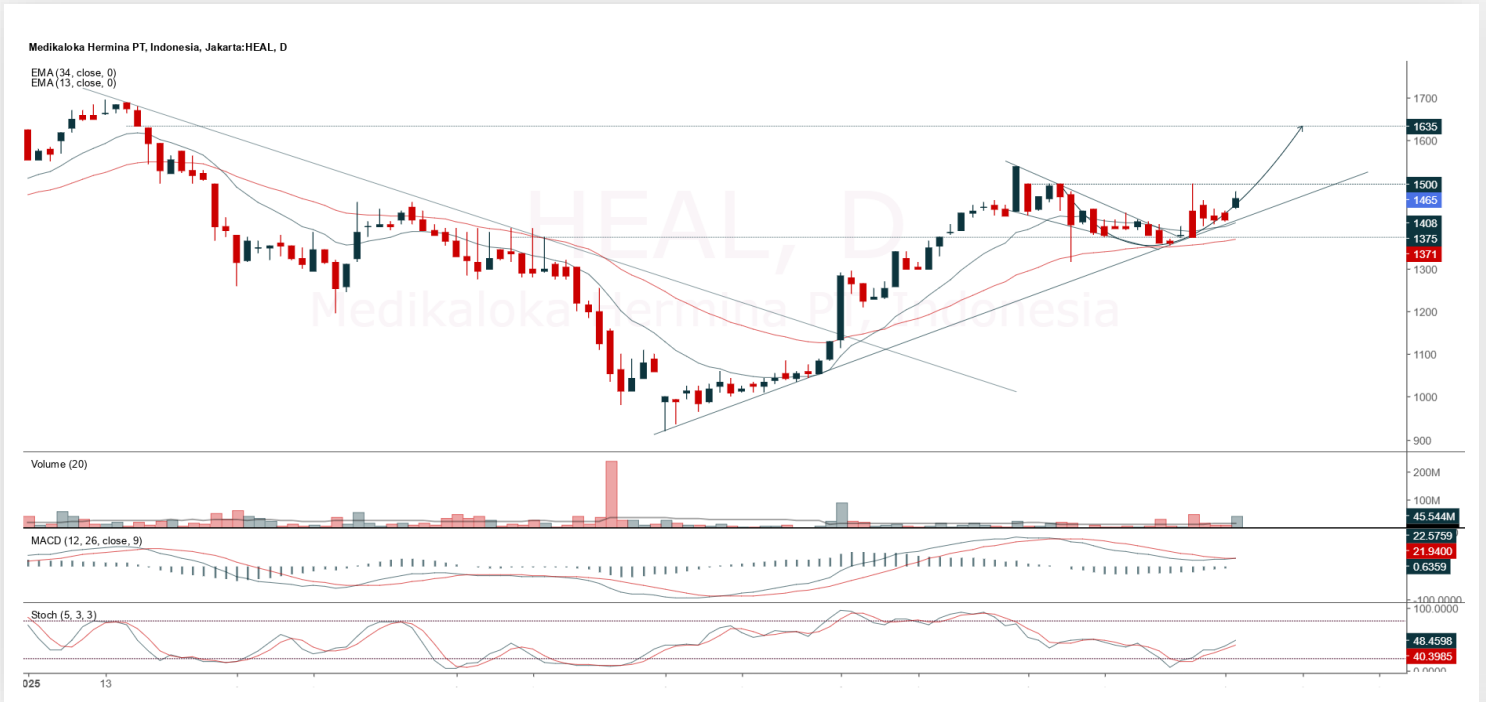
Medikaloka Hermina PT, Indonesia, Jakarta:HEAL, D

EMA (34, close, 0)
EMA (13, close, 0)

HEAL, D
Medikaloka Hermina PT Indonesia

1700
1635
1600
1500
1465
1408
1375
1371
1300
1200
1100
1000
900

Volume (20)
200M
100M
45.544M

MACD (12, 26, close, 9)
22.5759
21.9400
0.6359
-100.0000

Stoch (5, 3, 3)
100.0000
48.4598
40.3985
0.0000

2025
13